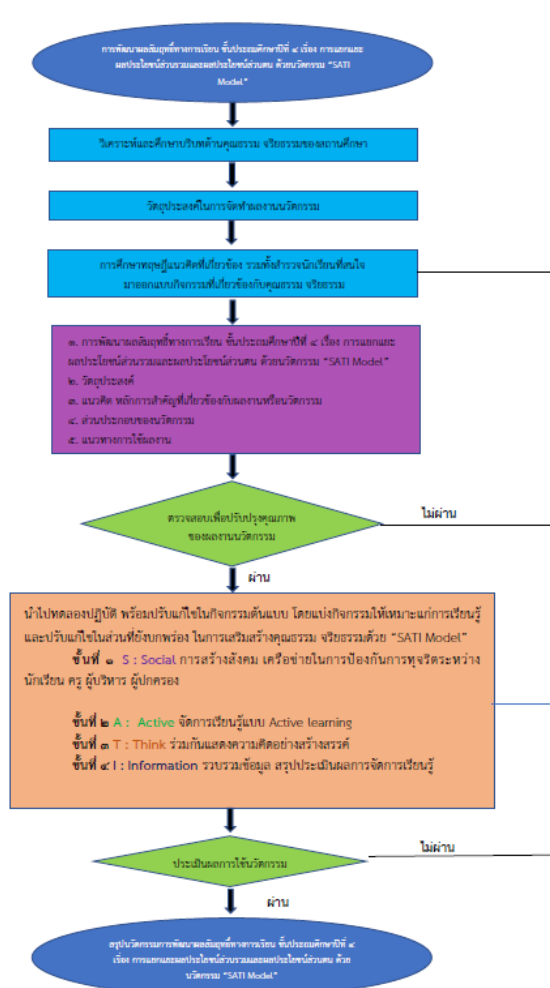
การพัฒนาผลสัมฤทธิ์ทางการเรียน ชั้นประถมศึกษาปีที่ ๔ เรื่อง การแยกแยะผลประโยชน์ส่วนรวมและผลประโยชน์ส่วนตน ด้วยนวัตกรรม "SATI Model"

วิเคราะห์และศึกษาบริบทด้านคุณธรรม จริยธรรมของสถานศึกษา

วัตถุประสงค์ในการจัดทำผลงานนวัตกรรม

การศึกษาทฤษฎีแนวคิดที่เกี่ยวข้อง รวมทั้งสำรวจนักเรียนที่สนใจมาออกแบบกิจกรรมที่เกี่ยวข้องกับคุณธรรม จริยธรรม

๑. การพัฒนาผลสัมฤทธิ์ทางการเรียน ชั้นประถมศึกษาปีที่ ๔ เรื่อง การแยกแยะผลประโยชน์ส่วนรวมและผลประโยชน์ส่วนตน ด้วยนวัตกรรม "SATI Model"
๒. วัตถุประสงค์
๓. แนวคิด หลักการสำคัญที่เกี่ยวข้องกับผลงานหรือนวัตกรรม
๔. ส่วนประกอบของนวัตกรรม
๕. แนวทางการใช้ผลงาน

ตรวจสอบเพื่อปรับปรุงคุณภาพของผลงานนวัตกรรม

ไม่ผ่าน

ผ่าน

นำไปทดลองปฏิบัติ พร้อมปรับแก้ไขในกิจกรรมต้นแบบ โดยแบ่งกิจกรรมให้เหมาะแก่การเรียนรู้ และปรับแก้ไขในส่วนที่ยังบกพร่อง ในการเสริมสร้างคุณธรรม จริยธรรมด้วย "SATI Model"
ขั้นที่ ๑ S : Social การสร้างสังคม เครือข่ายในการป้องกันการทุจริตระหว่างนักเรียน ครู ผู้บริหาร ผู้ปกครอง

ขั้นที่ ๒ A : Active จัดการเรียนรู้แบบ Active learning
ขั้นที่ ๓ T : Think ร่วมกันแสดงความคิดอย่างสร้างสรรค์
ขั้นที่ ๔ I : Information รวบรวมข้อมูล สรุปประเมินผลการจัดการเรียนรู้

ประเมินผลการใช้นวัตกรรม

ไม่ผ่าน

ผ่าน

สรุปนวัตกรรมการพัฒนาผลสัมฤทธิ์ทางการเรียน ชั้นประถมศึกษาปีที่ ๔ เรื่อง การแยกแยะผลประโยชน์ส่วนรวมและผลประโยชน์ส่วนตน ด้วยนวัตกรรม "SATI Model"